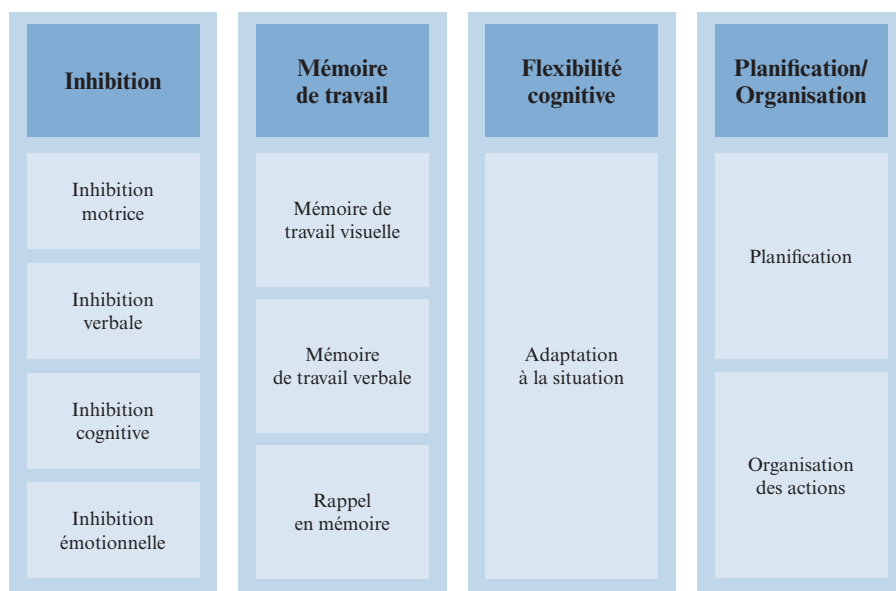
Inhibition

Inhibition motrice

Inhibition verbale

Inhibition cognitive

Inhibition émotionnelle

Mémoire de travail

Mémoire de travail visuelle

Mémoire de travail verbale

Rappel en mémoire

Flexibilité cognitive

Adaptation à la situation

Planification/ Organisation

Planification

Organisation des actions